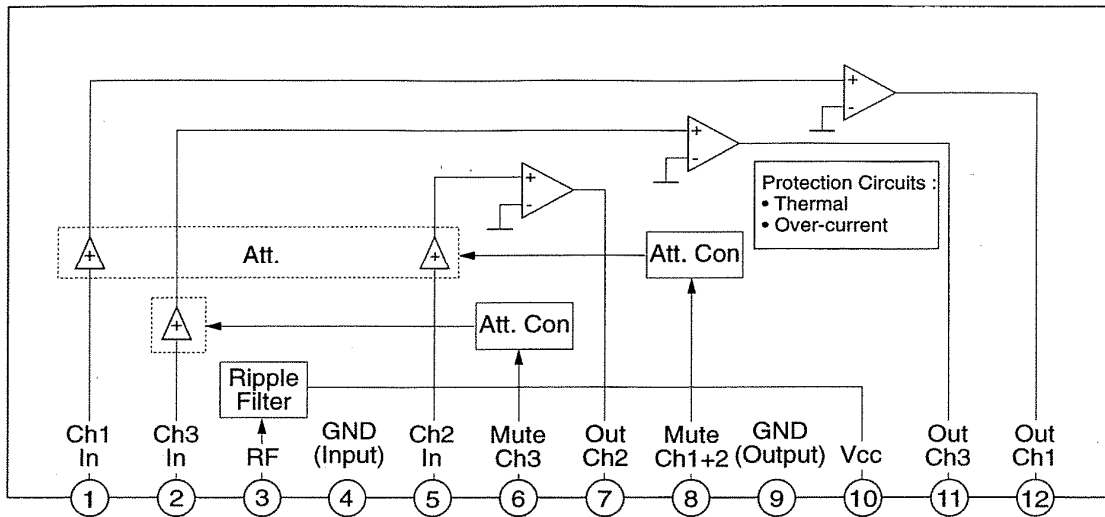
Protection Circuits :
• Thermal
• Over-current

Att.

Att. Con

Att. Con

Ripple Filter

| Ch1 In | Ch3 In | RF | GND (Input) | Ch2 In | Mute Ch3 | Out Ch2 | Mute Ch1+2 | GND (Output) | Vcc | Out Ch3 | Out Ch1 |
|---|---|---|---|---|---|---|---|---|---|---|---|
| 1 | 2 | 3 | 4 | 5 | 6 | 7 | 8 | 9 | 10 | 11 | 12 |